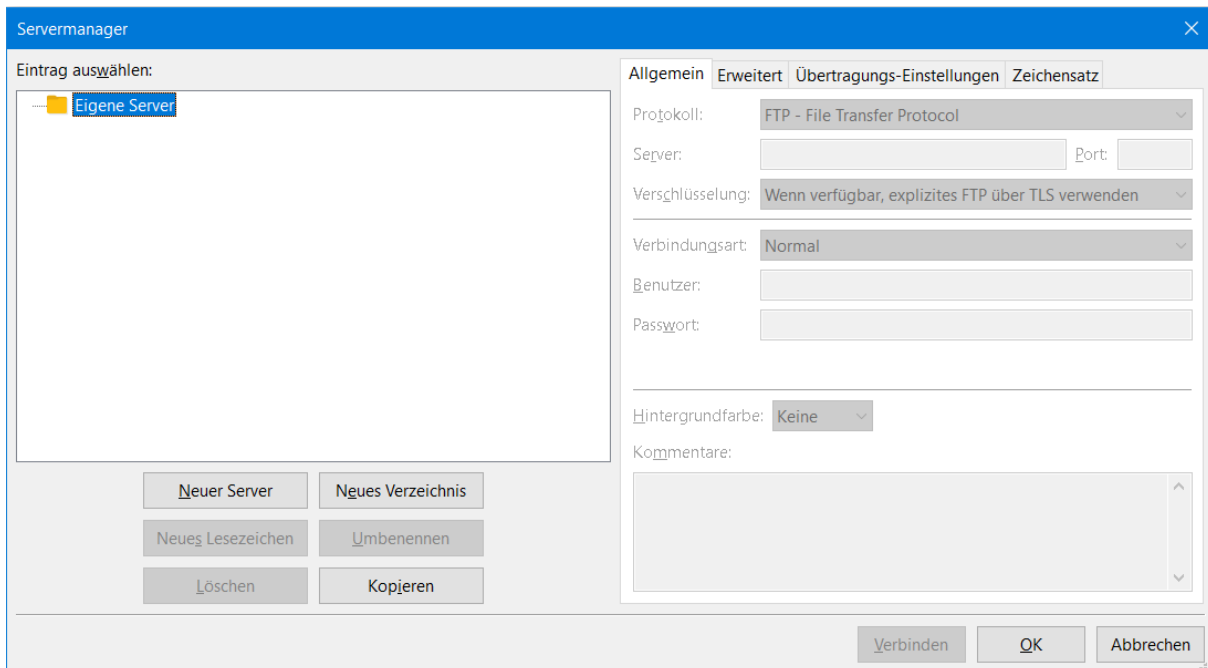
Servermanager

Eintrag auswählen:

Eigene Server

Neuer Server
Neues Verzeichnis
Neues Lesezeichen
Umbenennen
Löschen
Kopieren

Allgemein | Erweitert | Übertragungs-Einstellungen | Zeichensatz

Protokoll: FTP - File Transfer Protocol
Server:
Port:
Verschlüsselung: Wenn verfügbar, explizites FTP über TLS verwenden
Verbindungsart: Normal
Benutzer:
Passwort:
Hintergrundfarbe: Keine
Kommentare:

Verbinden
OK
Abbrechen